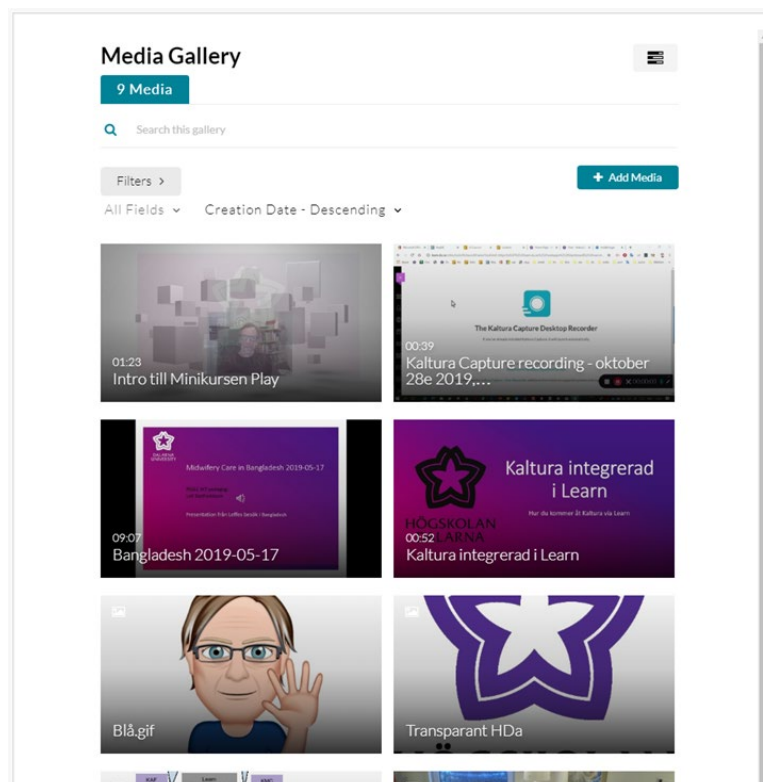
Media Gallery

9 Media

Search this gallery

Filters >

+ Add Media

All Fields ⌄ Creation Date - Descending ⌄

01:23
Intro till Minikursen Play

The Kaltura Capture Desktop Recorder

00:39
Kaltura Capture recording - oktober 28e 2019,...

DALARNA UNIVERSITY

Midwifery Care in Bangladesh 2019-05-17

Presentation från Loffes besök i Bangladesh

09:07
Bangladesh 2019-05-17

Kaltura integrerad i Learn

Hur du kommer åt Kaltura via Learn

HÖGSKOLAN DALARNA

00:52
Kaltura integrerad i Learn

Blå.gif

Transparant HDa